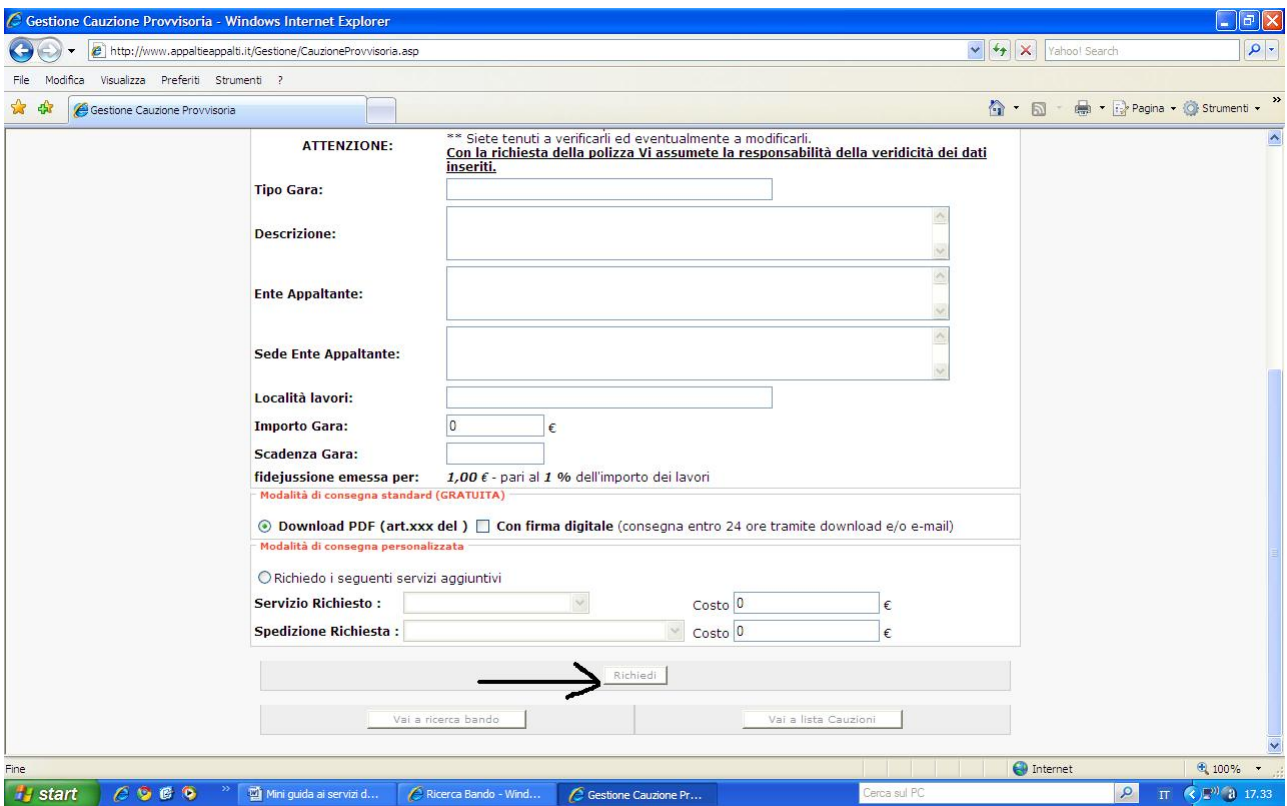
Gestione Cauzione Provvisoria - Windows Internet Explorer

http://www.appaltieappalti.it/Gestione/CauzioneProvvisoria.asp

Yahoo! Search

File Modifica Visualizza Preferiti Strumenti ?

Gestione Cauzione Provvisoria

Pagina Strumenti

ATTENZIONE: ** Siete tenuti a verificarli ed eventualmente a modificarli. Con la richiesta della polizza Vi assumete la responsabilità della veridicità dei dati inseriti.

Tipo Gara:

Descrizione:

Ente Appaltante:

Sede Ente Appaltante:

Località lavori:

Importo Gara: 0 €

Scadenza Gara:

fidejussione emessa per: 1,00 € - pari al 1 % dell'importo dei lavori

Modalità di consegna standard (GRATUITA)

Download PDF (art.xxx del ) Con firma digitale (consegna entro 24 ore tramite download e/o e-mail)

Modalità di consegna personalizzata

Richiedo i seguenti servizi aggiuntivi

Servizio Richiesto : Costo 0 €

Spedizione Richiesta : Costo 0 €

Richiedi

Vai a ricerca bando

Vai a lista Cauzioni

Fine

Internet

100%

start

Mini guida ai servizi d...

Ricerca Bando - Wind...

Gestione Cauzione Pr...

Cerca sul PC

IT

17.33